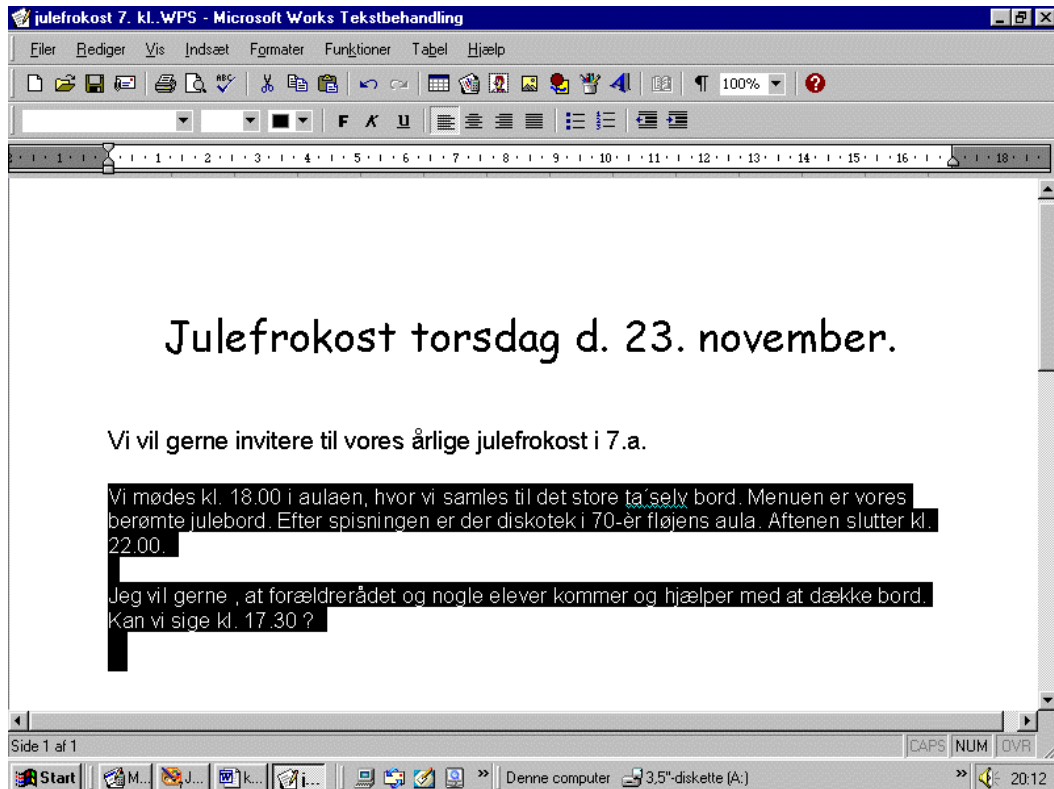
julefrokost 7. kl..WPS - Microsoft Works Tekstbehandling

Filer Rediger Vis Indsæt Formater Funktioner Tabel Hjælp

100%

F K U

1 · 1 · 2 · 3 · 4 · 5 · 6 · 7 · 8 · 9 · 10 · 11 · 12 · 13 · 14 · 15 · 16 · 18

Julefrokost torsdag d. 23. november.

Vi vil gerne invitere til vores årlige julefrokost i 7.a.

Vi mødes kl. 18.00 i aulaen, hvor vi samles til det store ta´selv bord. Menuen er vores berømte julebord. Efter spisningen er der diskotek i 70-èr fløjens aula. Aftenen slutter kl. 22.00.

Jeg vil gerne , at forældrerådet og nogle elever kommer og hjælper med at dække bord. Kan vi sige kl. 17.30 ?

Side 1 af 1

CAPS NUM OVR

Start M... J... k... i... Denne computer 3,5"-diskette (A:) 20:12